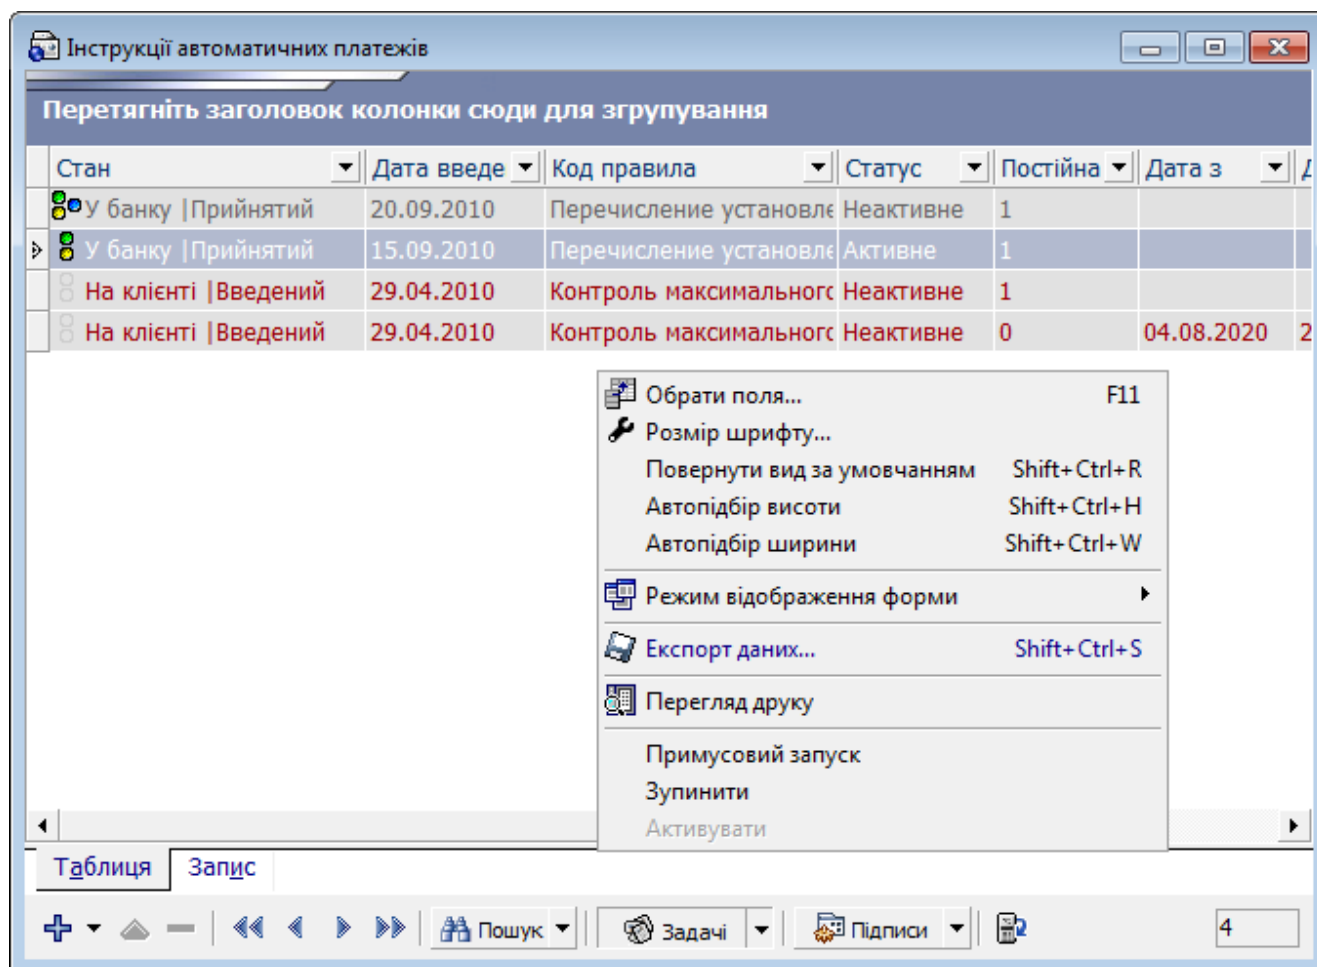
Інструкції автоматичних платежів

Перетягніть заголовок колонки сюди для згрупування

| Стан | Дата введе | Код правила | Статус | Постійна | Дата з | Д |
|---|---|---|---|---|---|---|
| У банку \|Прийнятий | 20.09.2010 | Перечисление установле | Неактивне | 1 | | |
| У банку \|Прийнятий | 15.09.2010 | Перечисление установле | Активне | 1 | | |
| На клієнті \|Введений | 29.04.2010 | Контроль максимальног | Неактивне | 1 | | |
| На клієнті \|Введений | 29.04.2010 | Контроль максимальног | Неактивне | 0 | 04.08.2020 | 2 |

Обрати поля... F11
Розмір шрифту...
Повернути вид за умовчанням Shift+Ctrl+R
Автопідбір висоти Shift+Ctrl+H
Автопідбір ширини Shift+Ctrl+W
Режим відображення форми
Експорт даних... Shift+Ctrl+S
Перегляд друку
Примусовий запуск
Зупинити
Активувати

Таблиця Запис

Пошук Задачі Підписи 4